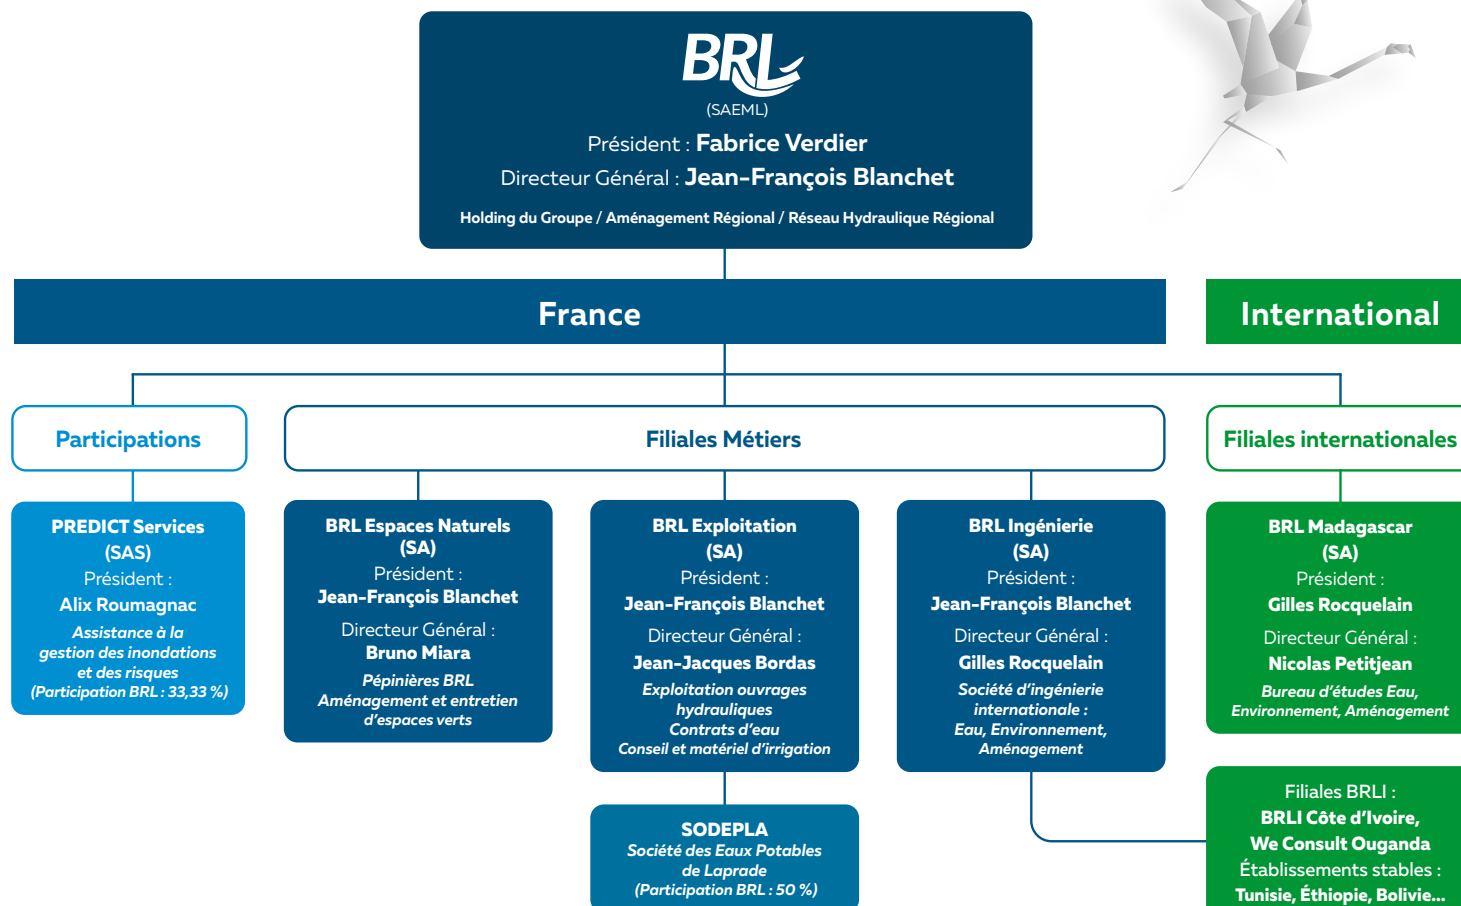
BRL
(SAEML)
Président : Fabrice Verdier
Directeur Général : Jean-François Blanchet
Holding du Groupe / Aménagement Régional / Réseau Hydraulique Régional

France

International

Participations

Filiales Métiers

Filiales internationales

PREDICT Services (SAS)
Président :
Alix Roumagnac
Assistance à la gestion des inondations et des risques (Participation BRL : 33,33 %)

BRL Espaces Naturels (SA)
Président :
Jean-François Blanchet
Directeur Général :
Bruno Miara
Pépinières BRL
Aménagement et entretien d'espaces verts

BRL Exploitation (SA)
Président :
Jean-François Blanchet
Directeur Général :
Jean-Jacques Bordas
Exploitation ouvrages hydrauliques
Contrats d'eau
Conseil et matériel d'irrigation

BRL Ingénierie (SA)
Président :
Jean-François Blanchet
Directeur Général :
Gilles Rocquelain
Société d'ingénierie internationale :
Eau, Environnement, Aménagement

BRL Madagascar (SA)
Président :
Gilles Rocquelain
Directeur Général :
Nicolas Petitjean
Bureau d'études Eau, Environnement, Aménagement

SODEPLA
Société des Eaux Potables de Laprade
(Participation BRL : 50 %)

Filiales BRLI :
BRLI Côte d'Ivoire,
We Consult Ouganda
Établissements stables :
Tunisie, Éthiopie, Bolivie...